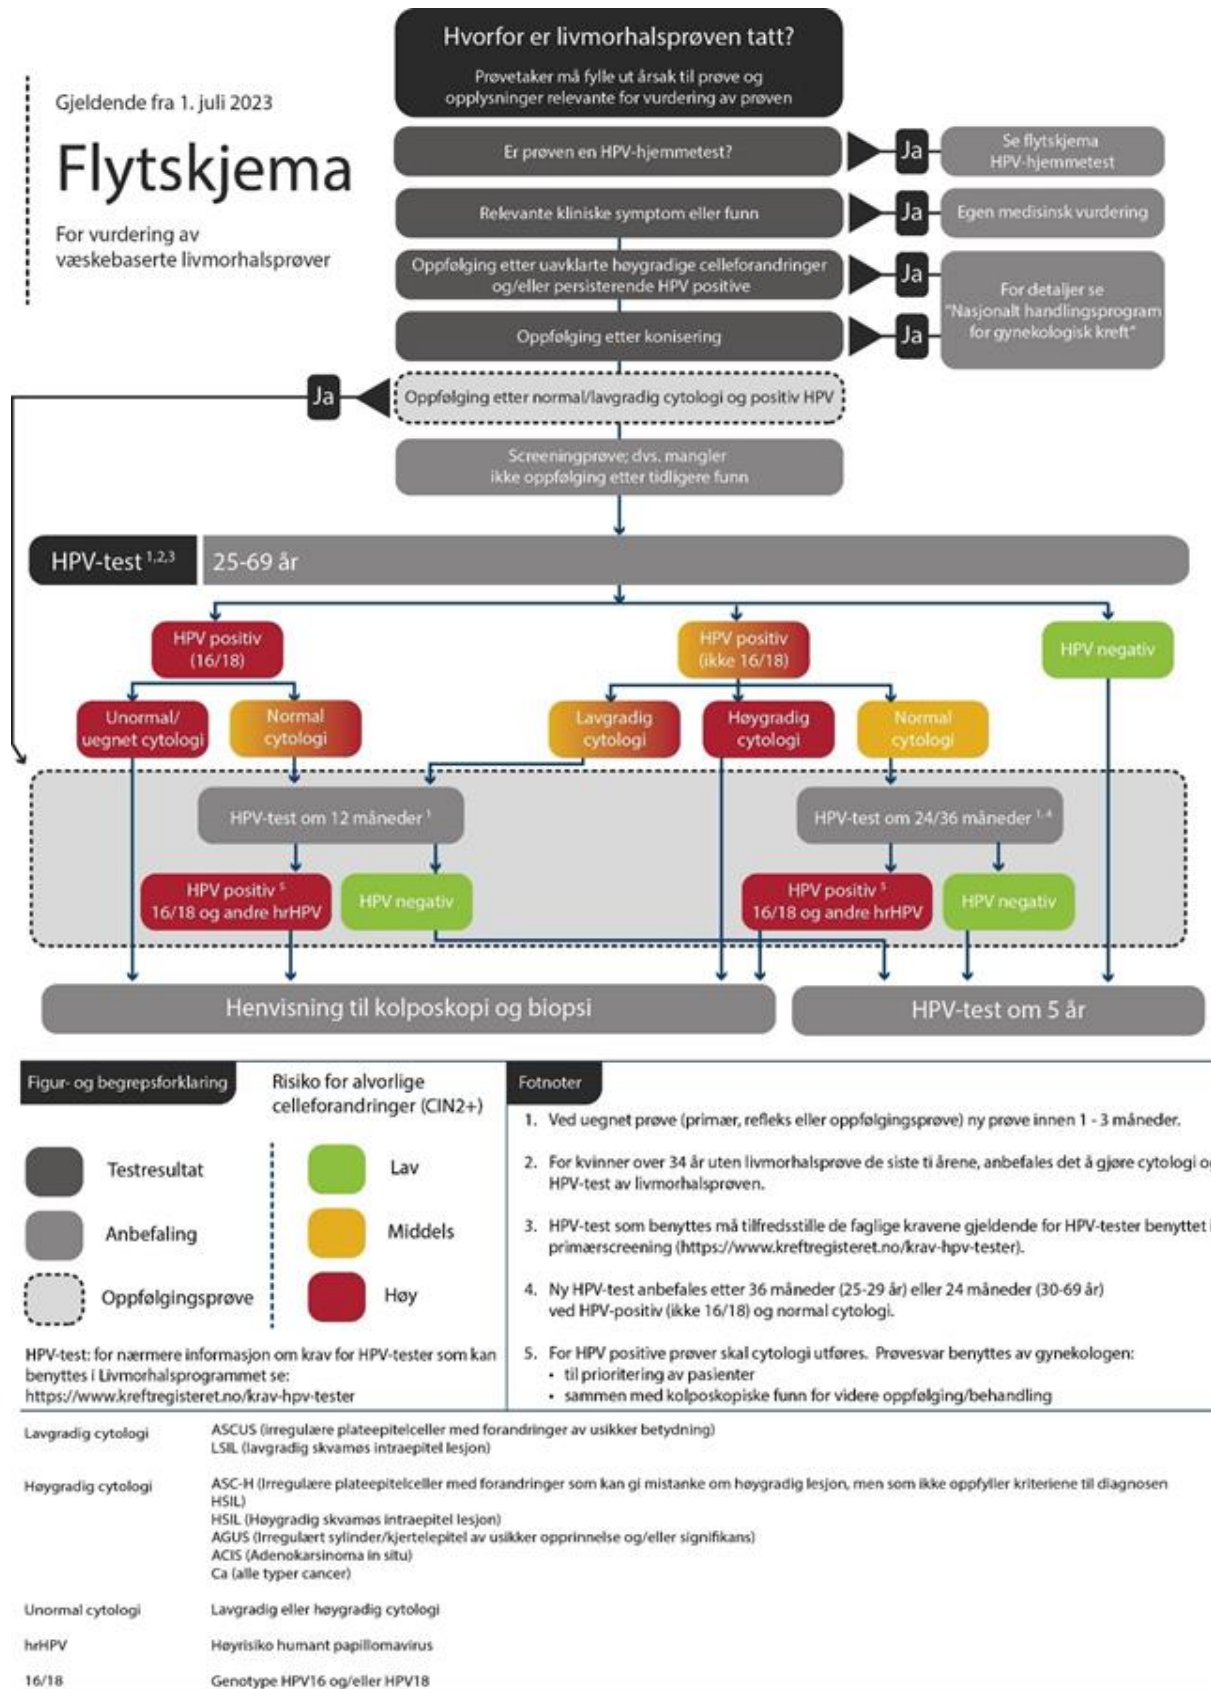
Gjeldende fra 1. juli 2023

Flytskjema

For vurdering av væskebaserte livmorhalsprøver

Hvorfor er livmorhalsprøven tatt?

Prøvetaker må fylle ut årsak til prøve og opplysninger relevante for vurdering av prøven

Er prøven en HPV-hjemmetest?

Ja

Se flytskjema HPV-hjemmetest

Relevante kliniske symptom eller funn

Ja

Egen medisinsk vurdering

Oppfølging etter uavklarte høygradige celleforandringer og/eller persisterende HPV positive

Ja

Oppfølging etter konisering

Ja

For detaljer se "Nasjonalt handlingsprogram for gynekologisk kreft"

Ja

Oppfølging etter normal/lavgradig cytologi og positiv HPV

Screeningprøve; dvs. mangler ikke oppfølging etter tidligere funn

HPV-test $^{1,2,3}$

25-69 år

HPV positiv (16/18)

HPV positiv (ikke 16/18)

HPV negativ

Unormal/ uegnet cytologi

Normal cytologi

Lavgradig cytologi

Høygradig cytologi

Normal cytologi

HPV-test om 12 måneder $^{1}$

HPV-test om 24/36 måneder $^{1,4}$

HPV positiv $^{5}$ 16/18 og andre hrHPV

HPV negativ

HPV positiv $^{5}$ 16/18 og andre hrHPV

HPV negativ

Henvisning til kolposkopi og biopsi

HPV-test om 5 år

Figur- og begrepsforklaring

Risiko for alvorlige celleforandringer (CIN2+)

Testresultat

Anbefaling

Oppfølgingsprøve

Lav

Middels

Høy

HPV-test: for nærmere informasjon om krav for HPV-tester som kan benyttes i Livmorhalsprogrammet se: https://www.kreftregisteret.no/krav-hpv-tester

Fotnoter

1. Ved uegnet prøve (primær, refleks eller oppfølgingsprøve) ny prøve innen 1 - 3 måneder.

2. For kvinner over 34 år uten livmorhalsprøve de siste ti årene, anbefales det å gjøre cytologi o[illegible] HPV-test av livmorhalsprøven.

3. HPV-test som benyttes må tilfredsstille de faglige kravene gjeldende for HPV-tester benyttet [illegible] primærscreening (https://www.kreftregisteret.no/krav-hpv-tester).

4. Ny HPV-test anbefales etter 36 måneder (25-29 år) eller 24 måneder (30-69 år) ved HPV-positiv (ikke 16/18) og normal cytologi.

5. For HPV positive prøver skal cytologi utføres. Prøvesvar benyttes av gynekologen:
• til prioritering av pasienter
• sammen med kolposkopiske funn for videre oppfølging/behandling

Lavgradig cytologi — ASCUS (irregulære plateepitelceller med forandringer av usikker betydning)
LSIL (lavgradig skvamøs intraepitel lesjon)

Høygradig cytologi — ASC-H (Irregulære plateepitelceller med forandringer som kan gi mistanke om høygradig lesjon, men som ikke oppfyller kriteriene til diagnosen HSIL)
HSIL (Høygradig skvamøs intraepitel lesjon)
AGUS (Irregulært sylinder/kjertelepitel av usikker opprinnelse og/eller signifikans)
ACIS (Adenokarsinoma in situ)
Ca (alle typer cancer)

Unormal cytologi — Lavgradig eller høygradig cytologi

hrHPV — Høyrisiko humant papillomavirus

16/18 — Genotype HPV16 og/eller HPV18